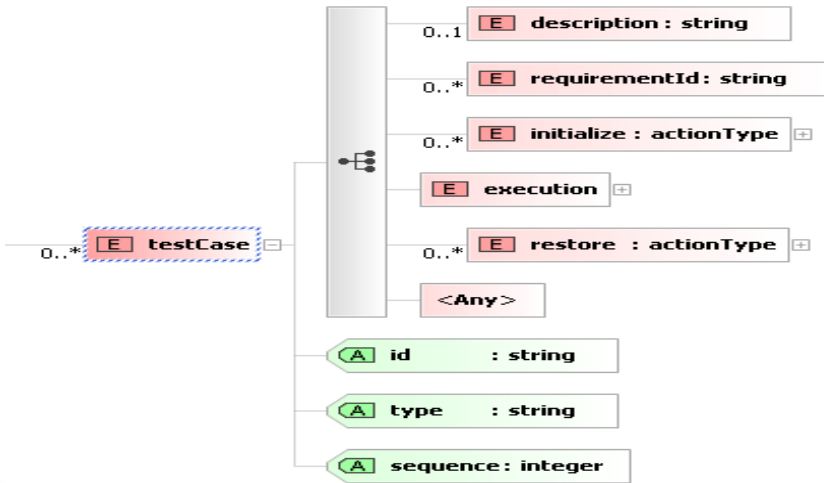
0..* E testCase

0..1 E description : string

0..* E requirementId : string

0..* E initialize : actionType

E execution

0..* E restore : actionType

<Any>

A id : string

A type : string

A sequence : integer